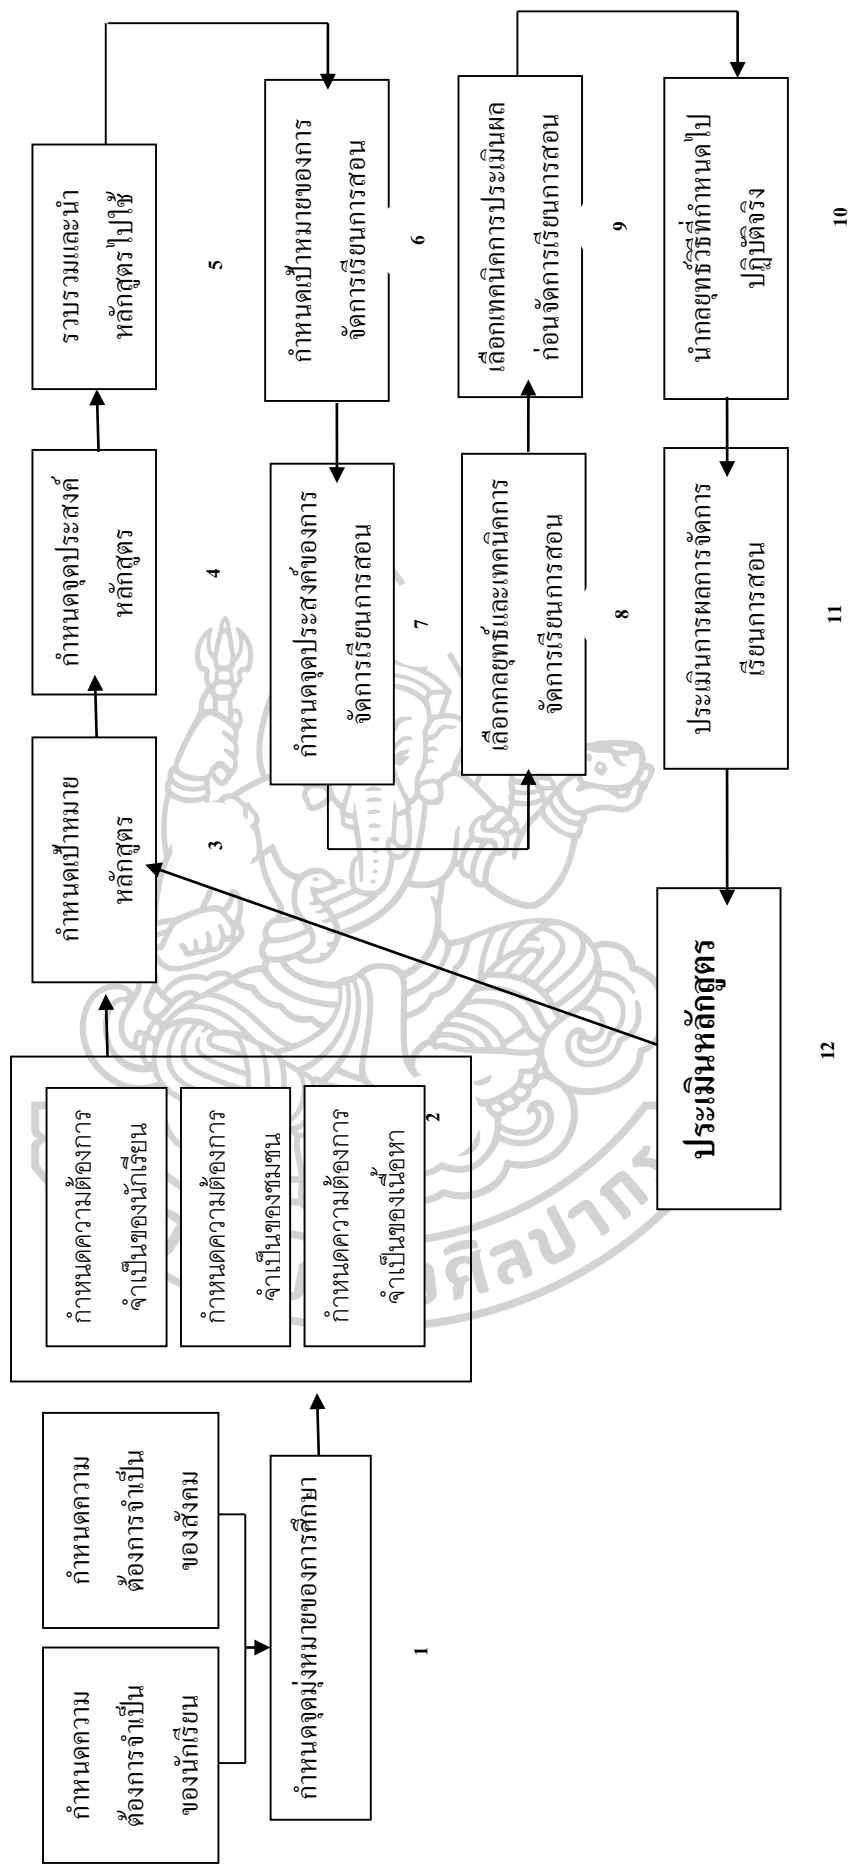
กำหนดความต้องการจำเป็นของนักเรียน

กำหนดความต้องการจำเป็นของสังคม

กำหนดจุดมุ่งหมายของการศึกษา

1

กำหนดความต้องการจำเป็นของนักเรียน

กำหนดความต้องการจำเป็นของชุมชน

กำหนดความต้องการจำเป็นของเนื้อหา

2

กำหนดเป้าหมายหลักสูตร

3

กำหนดจุดประสงค์หลักสูตร

4

รวบรวมและนำหลักสูตรไปใช้

5

กำหนดเป้าหมายของการจัดการเรียนการสอน

6

กำหนดจุดประสงค์ของการจัดการเรียนการสอน

7

เลือกกลยุทธ์และเทคนิคการจัดการเรียนการสอน

8

เลือกเทคนิคการประเมินผลก่อนจัดการเรียนการสอน

9

นำกลยุทธ์วิธีที่กำหนดไปปฏิบัติจริง

10

ประเมินการผลการจัดการเรียนการสอน

11

ประเมินหลักสูตร

12